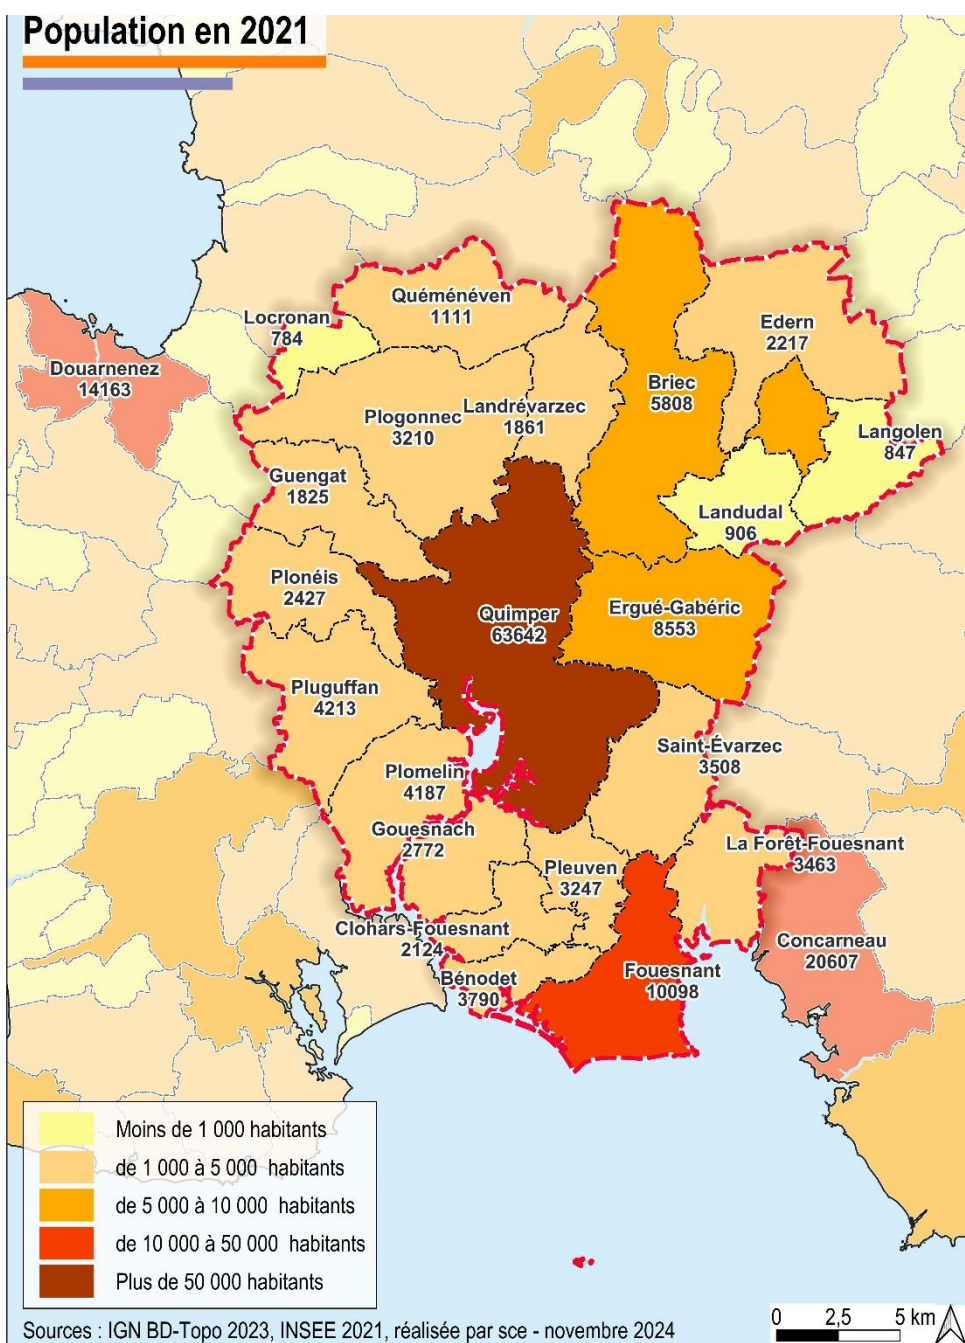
Population en 2021

Locronan
784

Quéménéven
1111

Edern
2217

Douarnenez
14163

Briec
5808

Plogonnec
3210

Landrévarzec
1861

Langolen
847

Guengat
1825

Landudal
906

Plonéis
2427

Quimper
63642

Ergué-Gabéric
8553

Pluguffan
4213

Saint-Évarzec
3508

Plomelin
4187

Gouesnach
2772

La Forêt-Fouesnant
3463

Pleuven
3247

Clohars-Fouesnant
2124

Concarneau
20607

Fouesnant
10098

Bénodet
3790

Moins de 1 000 habitants
de 1 000 à 5 000 habitants
de 5 000 à 10 000 habitants
de 10 000 à 50 000 habitants
Plus de 50 000 habitants

Sources : IGN BD-Topo 2023, INSEE 2021, réalisée par sce - novembre 2024

0 2,5 5 km